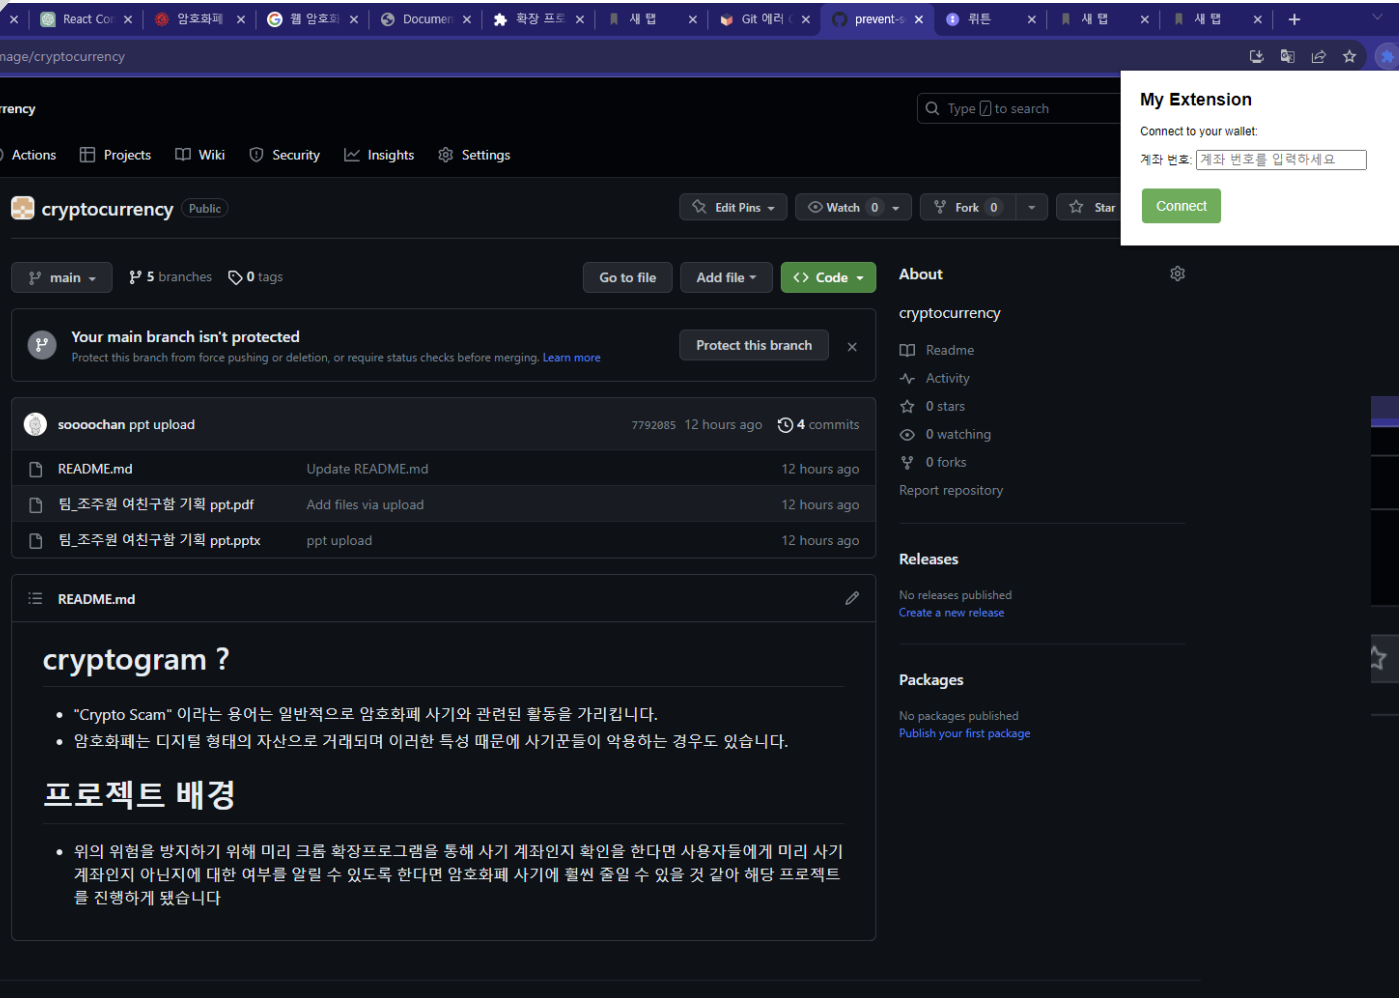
React Co | 암호화폐 | 웹 암호 | Documen | 확장 프로 | 새 탭 | Git 에러 | prevent-s | 뤼튼 | 새 탭 | 새 탭

nage/cryptocurrency

rency

Type / to search

Actions Projects Wiki Security Insights Settings

cryptocurrency Public

Edit Pins Watch 0 Fork 0 Star

My Extension

Connect to your wallet:

계좌 번호: 계좌 번호를 입력하세요

Connect

main 5 branches 0 tags

Go to file Add file Code

Your main branch isn't protected

Protect this branch from force pushing or deletion, or require status checks before merging. Learn more

Protect this branch

sooochan ppt upload 7792085 12 hours ago 4 commits

| | | |
|---|---|---|
| README.md | Update README.md | 12 hours ago |
| 팀_조주원 여친구함 기획 ppt.pdf | Add files via upload | 12 hours ago |
| 팀_조주원 여친구함 기획 ppt.pptx | ppt upload | 12 hours ago |

README.md

cryptogram ?

- "Crypto Scam" 이라는 용어는 일반적으로 암호화폐 사기와 관련된 활동을 가리킵니다.
- 암호화폐는 디지털 형태의 자산으로 거래되며 이러한 특성 때문에 사기꾼들이 악용하는 경우도 있습니다.

프로젝트 배경

- 위의 위험을 방지하기 위해 미리 크롬 확장프로그램을 통해 사기 계좌인지 확인을 한다면 사용자들에게 미리 사기 계좌인지 아닌지에 대한 여부를 알릴 수 있도록 한다면 암호화폐 사기에 훨씬 줄일 수 있을 것 같아 해당 프로젝트를 진행하게 됐습니다

About

cryptocurrency

Readme
Activity
0 stars
0 watching
0 forks
Report repository

Releases

No releases published
Create a new release

Packages

No packages published
Publish your first package